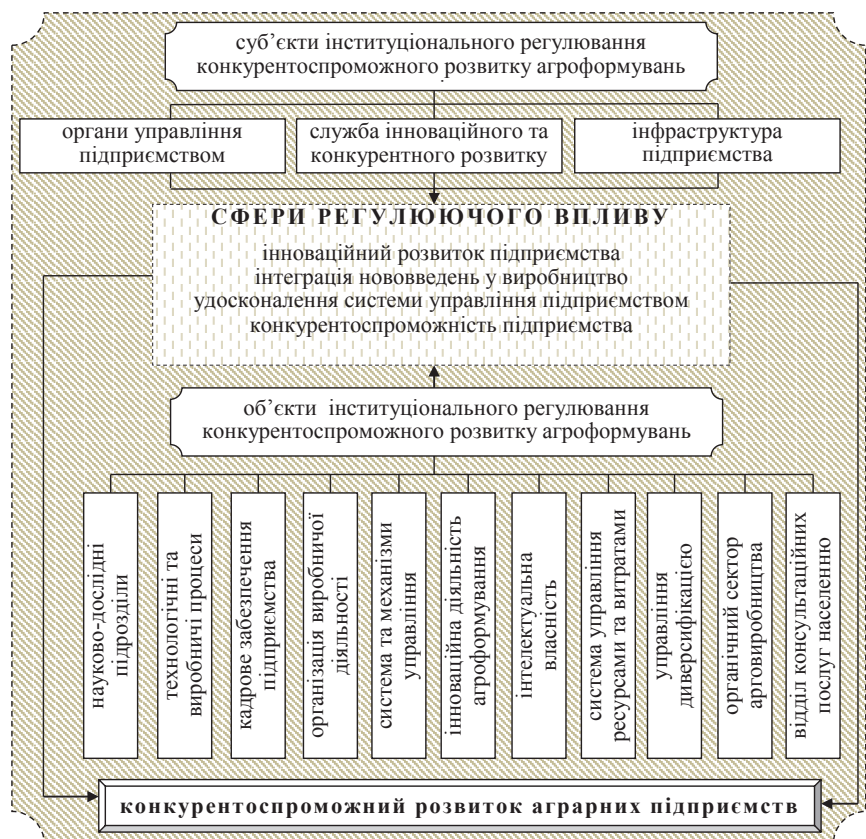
суб'єкти інституціонального регулювання конкурентоспроможного розвитку агроформувань

органи управління підприємством

служба інноваційного та конкурентного розвитку

інфраструктура підприємства

СФЕРИ РЕГУЛЮЮЧОГО ВПЛИВУ

інноваційний розвиток підприємства
інтеграція нововведень у виробництво
удосконалення системи управління підприємством
конкурентоспроможність підприємства

об'єкти інституціонального регулювання конкурентоспроможного розвитку агроформувань

науково-дослідні підрозділи

технологічні та виробничі процеси

кадрове забезпечення підприємства

організація виробничої діяльності

система та механізми управління

інноваційна діяльність агроформування

інтелектуальна власність

система управління ресурсами та витратами

управління диверсифікацією

органічний сектор арговиробництва

відділ консультаційних послуг населенню

конкурентоспроможний розвиток аграрних підприємств